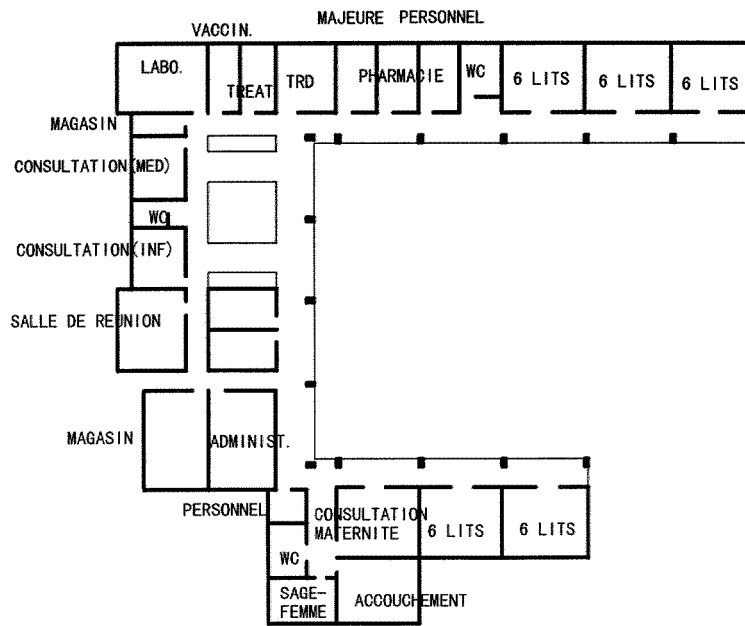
VACCIN.

MAJEURE PERSONNEL

LABO.

TREAT

TRD

PHARMACIE

WC

6 LITS

6 LITS

6 LITS

MAGASIN

CONSULTATION(MED)

WC

CONSULTATION(INF)

SALLE DE REUNION

MAGASIN

ADMINIST.

PERSONNEL

CONSULTATION MATERNITE

6 LITS

6 LITS

WC

SAGE-FEMME

ACCOUCHEMENT